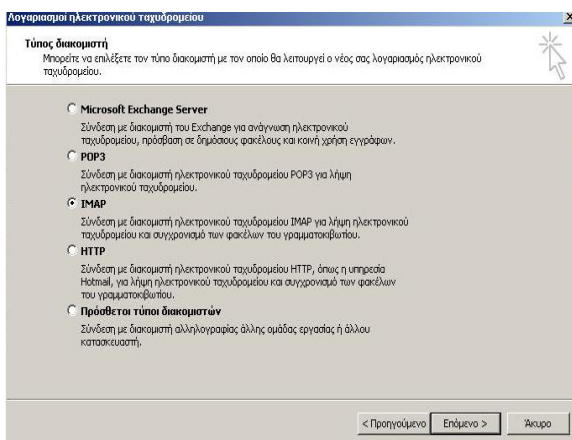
Λογαριασμοί ηλεκτρονικού ταχυδρομείου

Τύπος διακομιστή

Μπορείτε να επιλέξετε τον τύπο διακομιστή με τον οποίο θα λειτουργεί ο νέος σας λογαριασμός ηλεκτρονικού ταχυδρομείου.

Microsoft Exchange Server

Σύνδεση με διακομιστή του Exchange για ανάγνωση ηλεκτρονικού ταχυδρομείου, πρόσβαση σε δημόσιους φακέλους και κοινή χρήση εγγράφων.

POP3

Σύνδεση με διακομιστή ηλεκτρονικού ταχυδρομείου POP3 για λήψη ηλεκτρονικού ταχυδρομείου.

IMAP

Σύνδεση με διακομιστή ηλεκτρονικού ταχυδρομείου IMAP για λήψη ηλεκτρονικού ταχυδρομείου και συγχρονισμό των φακέλων του γραμματοκιβωτίου.

HTTP

Σύνδεση με διακομιστή ηλεκτρονικού ταχυδρομείου HTTP, όπως η υπηρεσία Hotmail, για λήψη ηλεκτρονικού ταχυδρομείου και συγχρονισμό των φακέλων του γραμματοκιβωτίου.

Πρόσθετοι τύποι διακομιστών

Σύνδεση με διακομιστή αλληλογραφίας άλλης ομάδας εργασίας ή άλλου κατασκευαστή.

< Προηγούμενο | Επόμενο > | Άκυρο